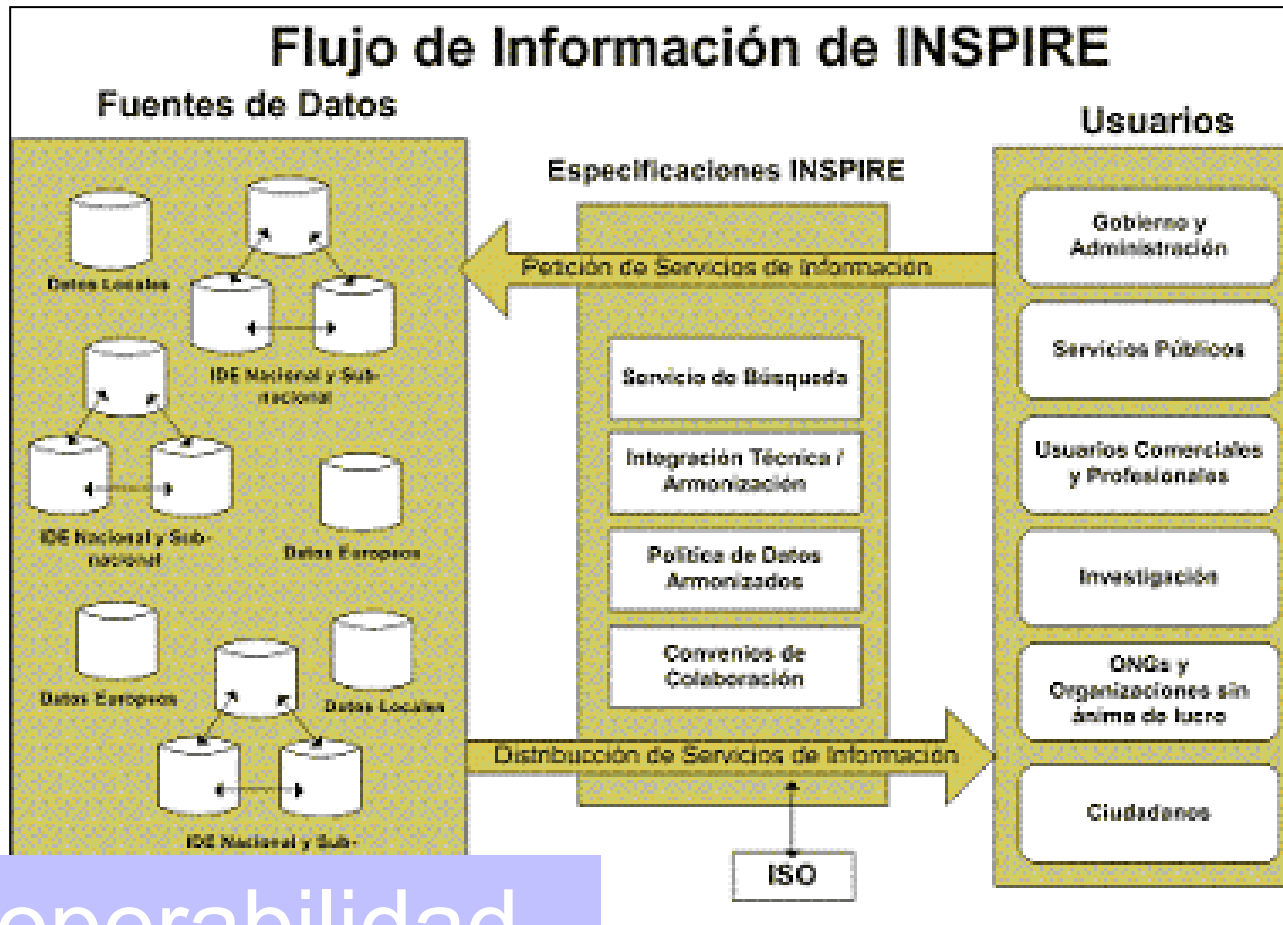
Flujo de Información de INSPIRE

Fuentes de Datos

Datos Locales

IDE Nacional y Subnacional

IDE Nacional y Subnacional

Datos Europeos

Datos Europeos

Datos Locales

IDE Nacional y Sub-

Especificaciones INSPIRE

Petición de Servicios de Información

Servicio de Búsqueda

Integración Técnica / Armonización

Política de Datos Armonizados

Convenios de Colaboración

Distribucción de Servicios de Información

ISO

Usuarios

Gobierno y Administración

Servicios Públicos

Usuarios Comerciales y Profesionales

Investigación

ONGs y Organizaciones sin ánimo de lucro

Ciudadanos

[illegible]operabilidad